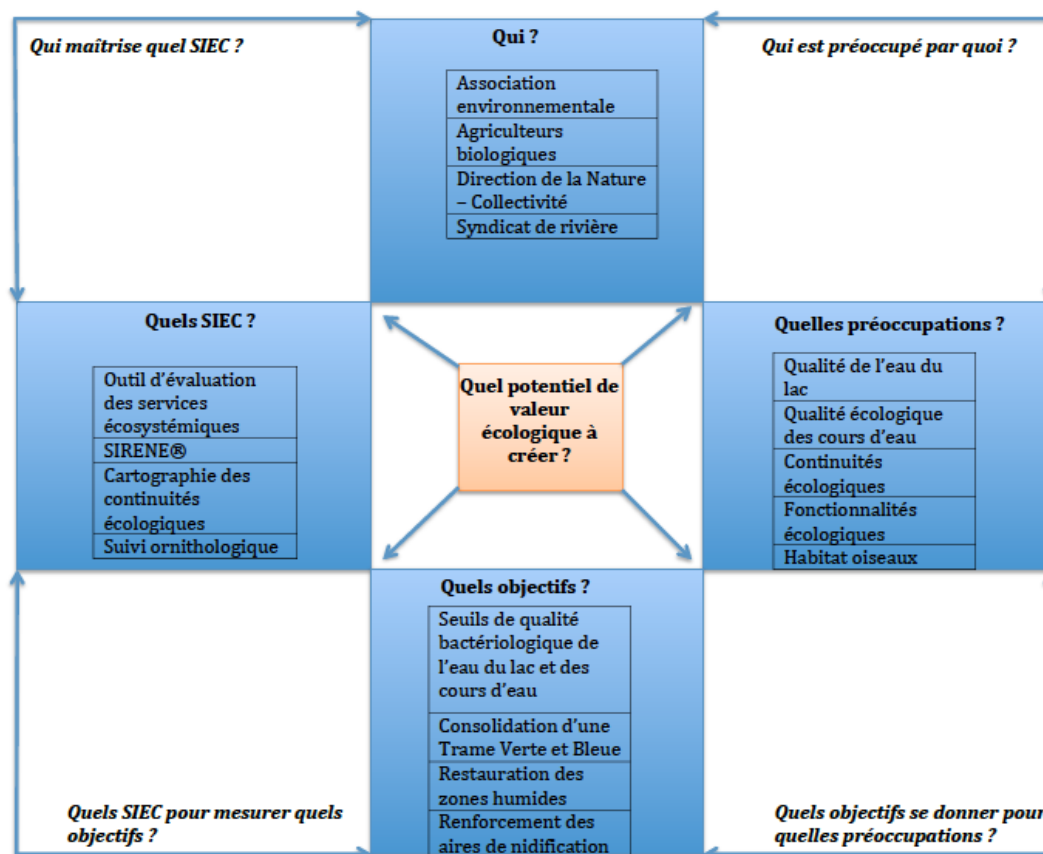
Qui maîtrise quel SIEC ?

Qui ?

Association environnementale
Agriculteurs biologiques
Direction de la Nature – Collectivité
Syndicat de rivière

Qui est préoccupé par quoi ?

Quels SIEC ?

Outil d'évaluation des services écosystémiques
SIRENE®
Cartographie des continuités écologiques
Suivi ornithologique

Quel potentiel de valeur écologique à créer ?

Quelles préoccupations ?

Qualité de l'eau du lac
Qualité écologique des cours d'eau
Continuités écologiques
Fonctionnalités écologiques
Habitat oiseaux

Quels SIEC pour mesurer quels objectifs ?

Quels objectifs ?

Seuils de qualité bactériologique de l'eau du lac et des cours d'eau
Consolidation d'une Trame Verte et Bleue
Restauration des zones humides
Renforcement des aires de nidification

Quels objectifs se donner pour quelles préoccupations ?